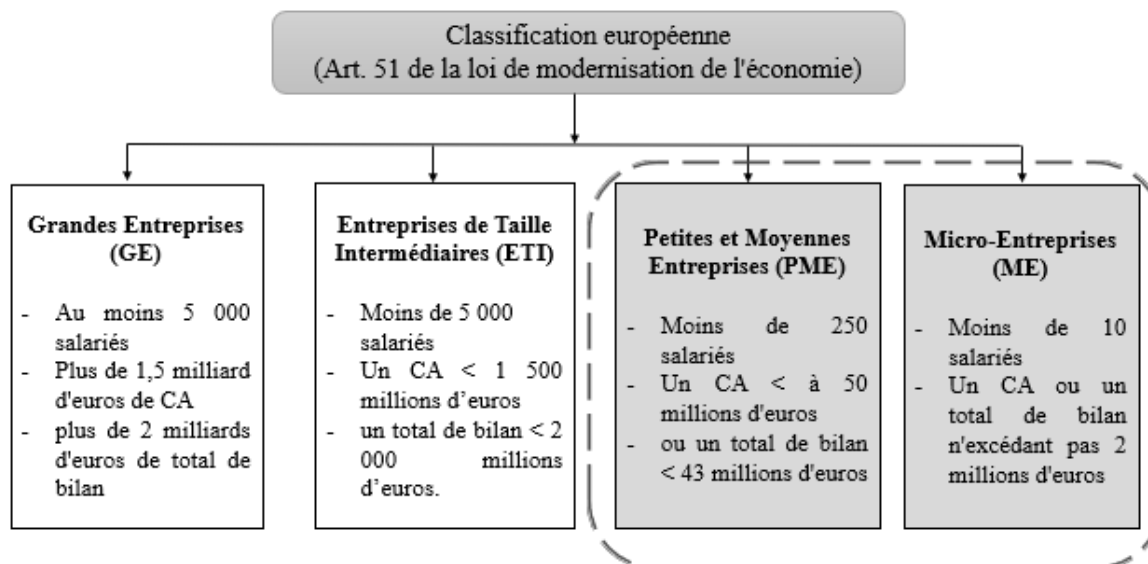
Classification européenne
(Art. 51 de la loi de modernisation de l'économie)

Grandes Entreprises (GE)

- Au moins 5 000 salariés
- Plus de 1,5 milliard d'euros de CA
- plus de 2 milliards d'euros de total de bilan

Entreprises de Taille Intermédiaires (ETI)

- Moins de 5 000 salariés
- Un CA < 1 500 millions d'euros
- un total de bilan < 2 000 millions d'euros.

Petites et Moyennes Entreprises (PME)

- Moins de 250 salariés
- Un CA < à 50 millions d'euros
- ou un total de bilan < 43 millions d'euros

Micro-Entreprises (ME)

- Moins de 10 salariés
- Un CA ou un total de bilan n'excédant pas 2 millions d'euros